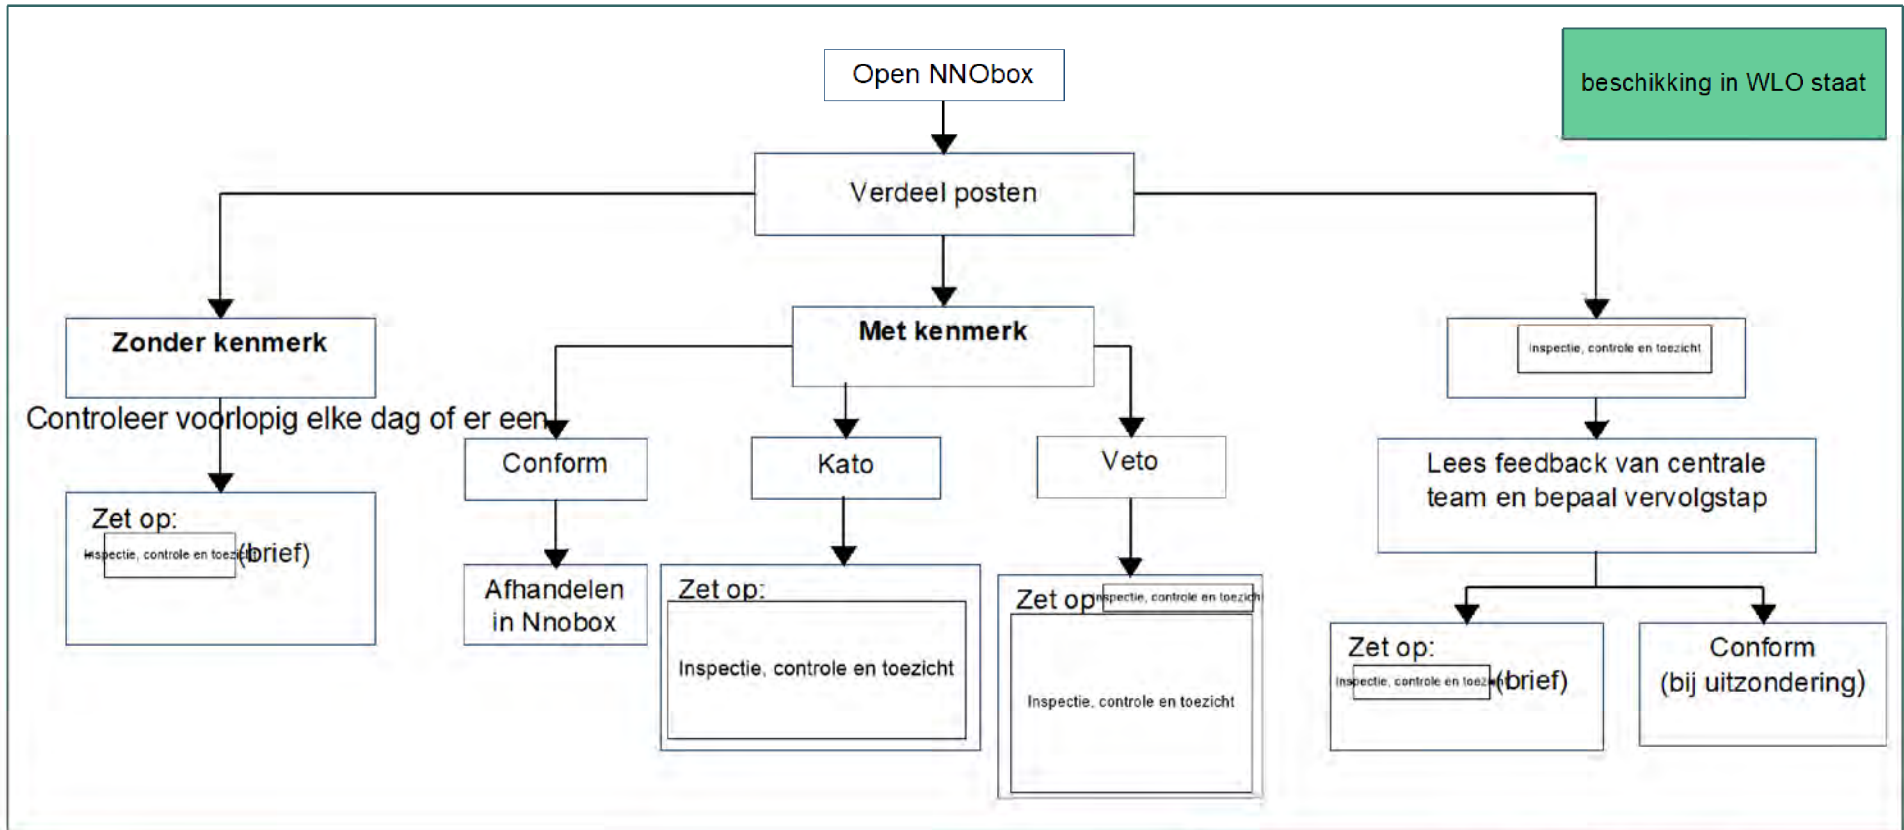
Open NNObox

beschikking in WLO staat

Verdeel posten

Zonder kenmerk

Met kenmerk

Inspectie, controle en toezicht

Controleer voorlopig elke dag of er een

Conform

Kato

Veto

Lees feedback van centrale team en bepaal vervolgstap

Zet op: Inspectie, controle en toezicht (brief)

Afhandelen in Nnobox

Zet op:

Inspectie, controle en toezicht

Zet op Inspectie, controle en toezicht

Inspectie, controle en toezicht

Zet op: Inspectie, controle en toezicht (brief)

Conform (bij uitzondering)